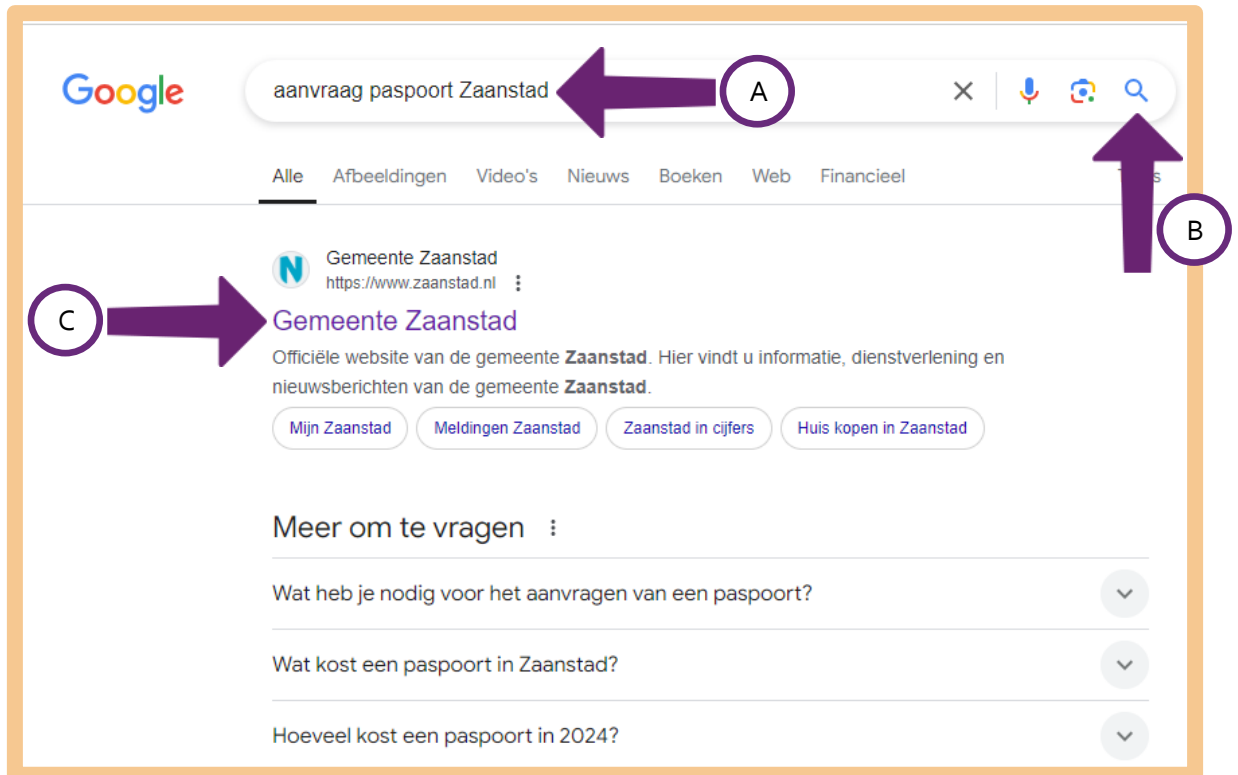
Google

aanvraag paspoort Zaanstad

A

Alle Afbeeldingen Video's Nieuws Boeken Web Financieel T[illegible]s

B

Gemeente Zaanstad
https://www.zaanstad.nl

C

Gemeente Zaanstad

Officiële website van de gemeente **Zaanstad**. Hier vindt u informatie, dienstverlening en nieuwsberichten van de gemeente **Zaanstad**.

Mijn Zaanstad Meldingen Zaanstad Zaanstad in cijfers Huis kopen in Zaanstad

Meer om te vragen

Wat heb je nodig voor het aanvragen van een paspoort?

Wat kost een paspoort in Zaanstad?

Hoeveel kost een paspoort in 2024?